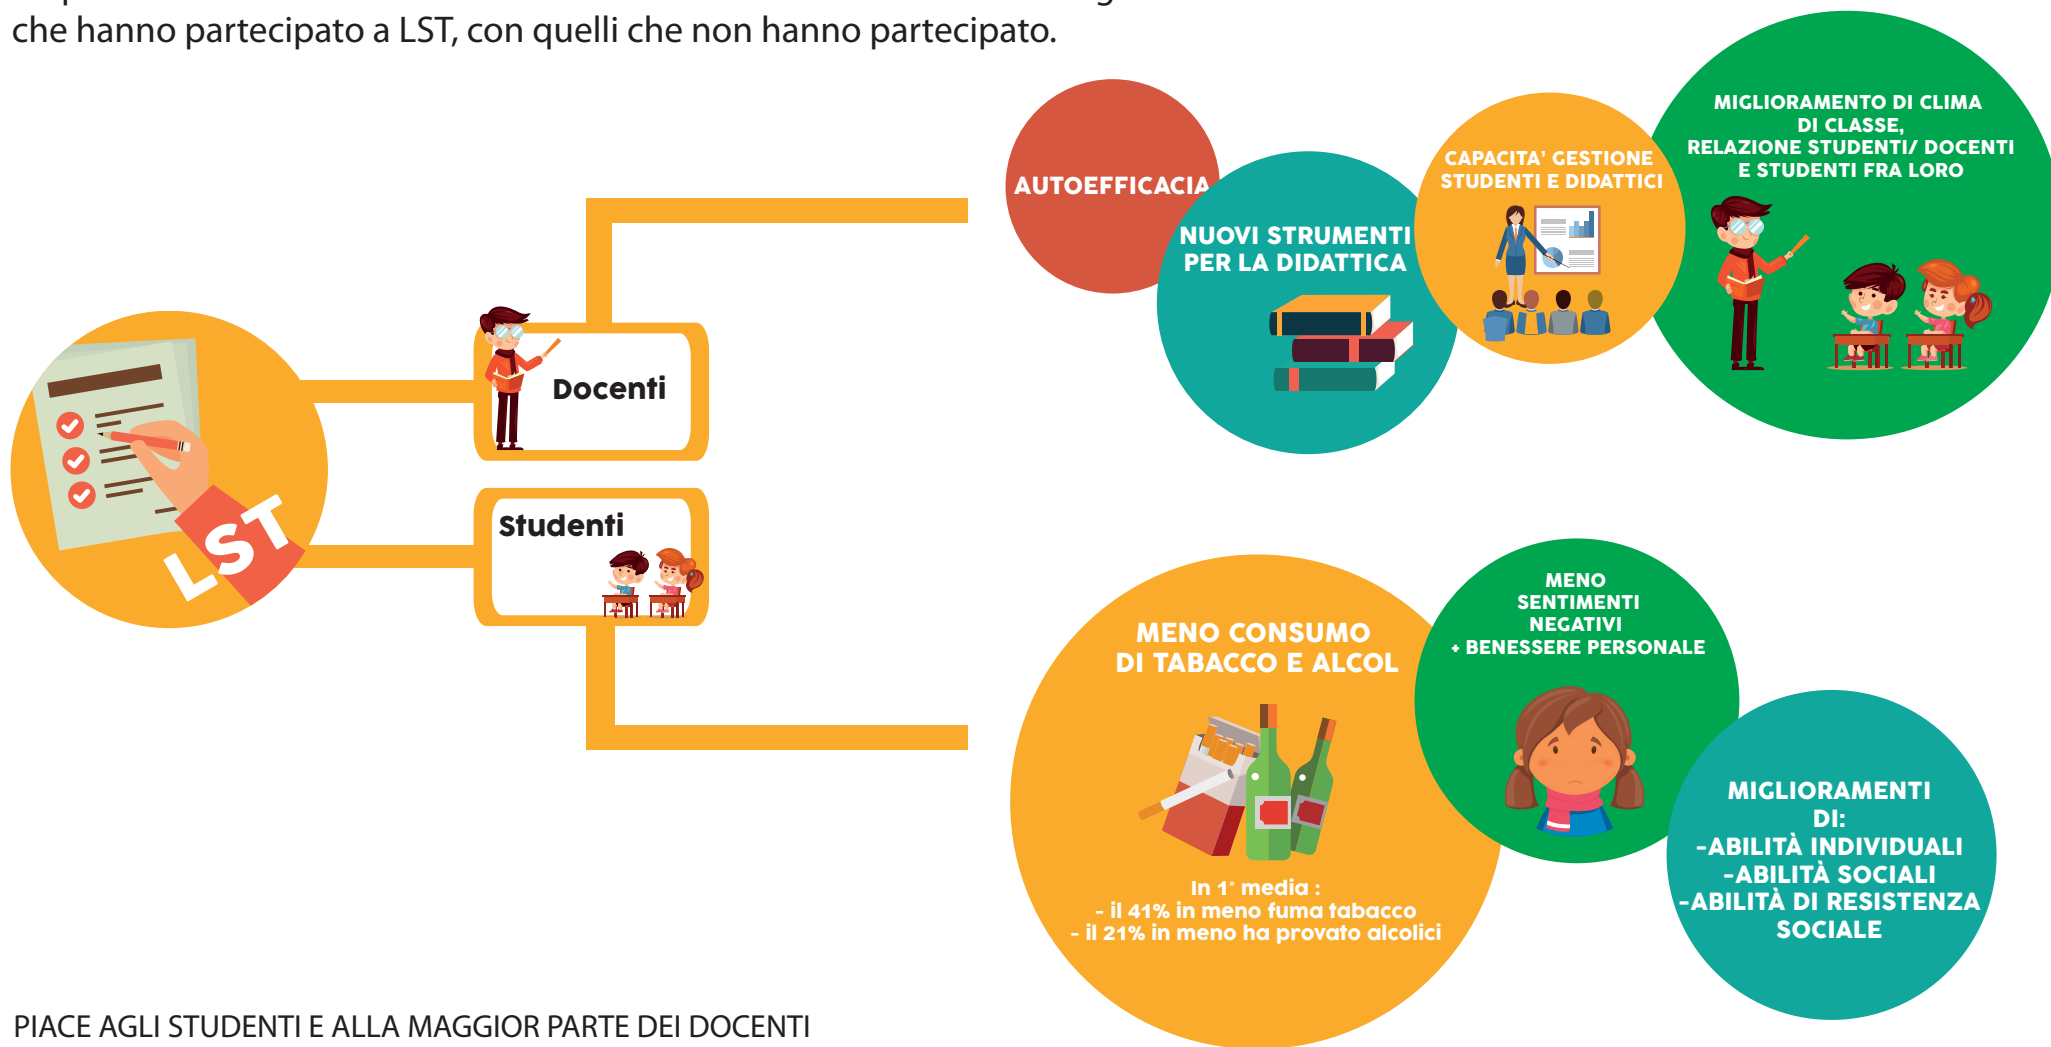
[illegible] che hanno partecipato a LST, con quelli che non hanno partecipato.

LST

Docenti

Studenti

AUTOEFFICACIA

NUOVI STRUMENTI PER LA DIDATTICA

CAPACITA' GESTIONE STUDENTI E DIDATTICI

MIGLIORAMENTO DI CLIMA DI CLASSE, RELAZIONE STUDENTI/ DOCENTI E STUDENTI FRA LORO

MENO CONSUMO DI TABACCO E ALCOL

In 1° media :
- il 41% in meno fuma tabacco
- il 21% in meno ha provato alcolici

MENO SENTIMENTI NEGATIVI + BENESSERE PERSONALE

MIGLIORAMENTI DI:
-ABILITÀ INDIVIDUALI
-ABILITÀ SOCIALI
-ABILITÀ DI RESISTENZA SOCIALE

PIACE AGLI STUDENTI E ALLA MAGGIOR PARTE DEI DOCENTI